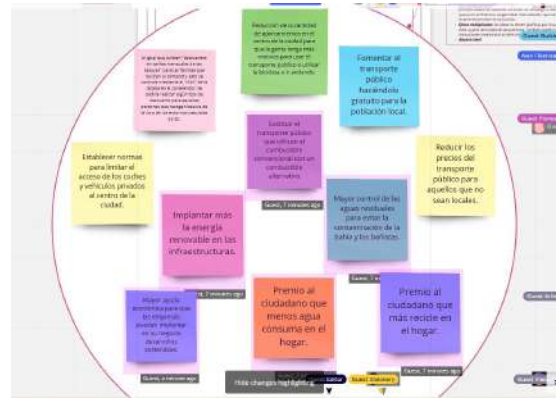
Reducción de la cantidad de aparcamientos en el centro de la ciudad para que la gente tenga más motivos para usar el transporte público o utilizar la bicicleta o ir andando.

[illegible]

Fomentar el transporte público haciéndolo gratuito para la población local.

Establecer normas para limitar el acceso de los coches y vehículos privados al centro de la ciudad.

Sustituir el transporte público que utilizan el combustible convencional por un combustible alternativo.

Reducir los precios del transporte público para aquellos que no sean locales.

Implantar más la energía renovable en las infraestructuras.

Guest, 7 minutes ago

Mayor control de las aguas residuales para evitar la contaminación de la bahía y los bañistas.

Guest, 7 minutes ago

Premio al ciudadano que menos agua consuma en el hogar.

Premio al ciudadano que más recicle en el hogar.

Mayor apoyo económico para que las empresas puedan implantar en su negocio desarrollos sostenibles.

Guest, 7 minutes ago

Guest, 7 minutes ago

Hide changes highlighting

Guest Editor

Guest Multiuser

Guest

Guest

Guest

Guest